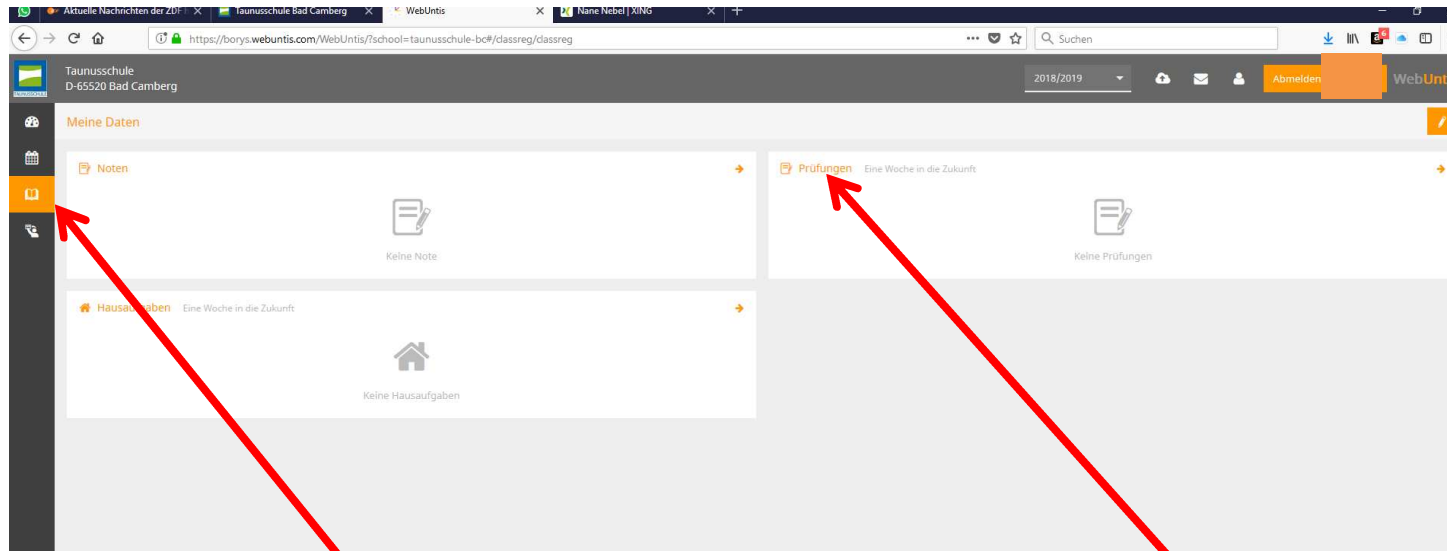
Aktuelle Nachrichten der ZDF
Taunusschule Bad Camberg
WebUntis
Nane Nebel | XING

https://borys.webuntis.com/WebUntis/?school=taunusschule-bc#/classreg/classreg

Suchen

Taunusschule
D-65520 Bad Camberg

2018/2019

Abmelden

WebUnt

Meine Daten

Noten

Keine Note

Prüfungen Eine Woche in die Zukunft

Keine Prüfungen

Hausaufgaben Eine Woche in die Zukunft

Keine Hausaufgaben